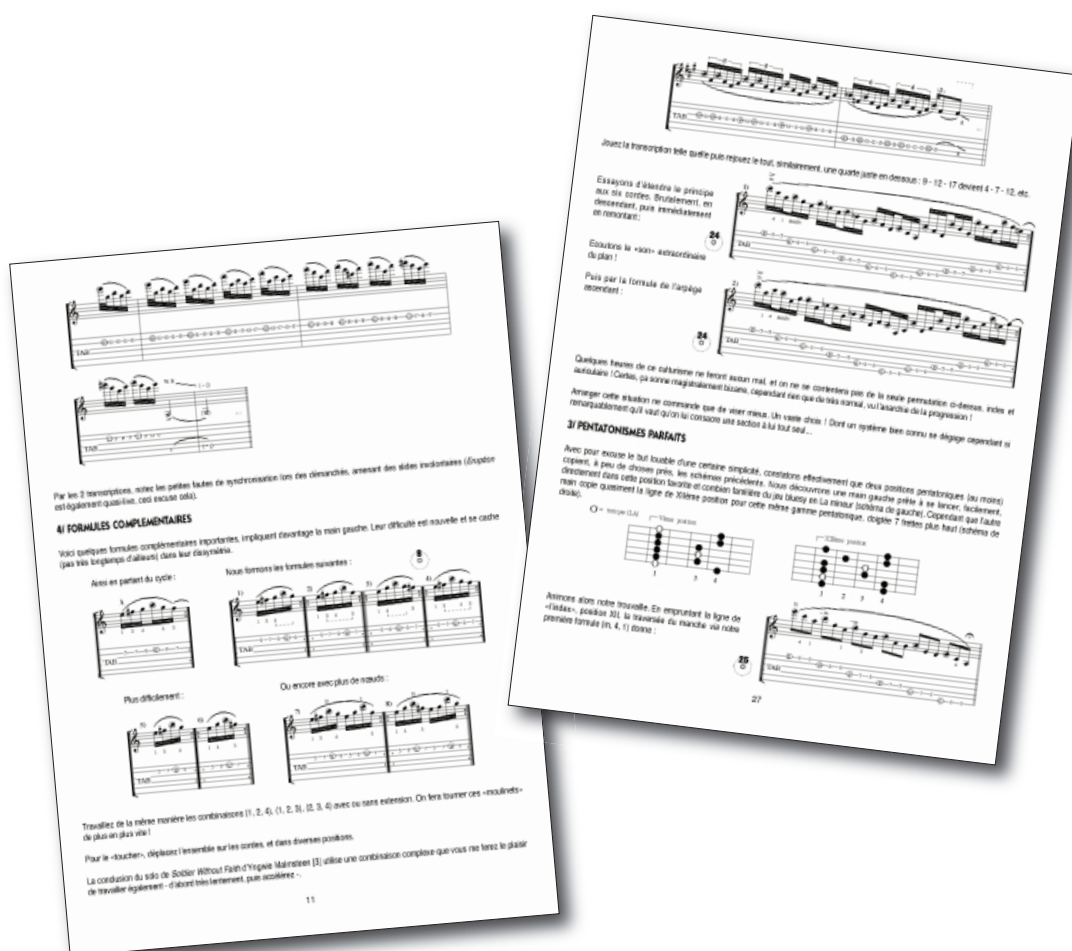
Par les 2 transcriptions, notez les petites fautes de synchronisation lors des démanchés, amenant des slides involontaires (Eruption est également quasi-live, ceci excuse cela).

4/ FORMULES COMPLEMENTAIRES

Voici quelques formules complémentaires importantes, impliquant davantage la main gauche. Leur difficulté est nouvelle et se cache (pas très longtemps d'ailleurs) dans leur dissymétrie.

Ainsi en partant du cycle :

Nous formons les formules suivantes :

Plus difficilement :

Ou encore avec plus de nœuds :

Travaillez de la même manière les combinaisons (1, 2, 4), (1, 2, 3), (2, 3, 4) avec ou sans extension. On fera tourner ces «moulinets» de plus en plus vite !

Pour le «toucher», déplacez l'ensemble sur les cordes, et dans diverses positions.

La conclusion du solo de Soldier Without Faith d'Yngwie Malmsteen [3] utilise une combinaison complexe que vous me ferez le plaisir de travailler également - d'abord très lentement, puis accélérez -.

11

TAB

Jouez la transcription telle quelle puis rejouez le tout, similairement, une quarte juste en dessous : 9 - 12 - 17 devient 4 - 7 - 12, etc.

Essayons d'étendre le principe aux six cordes. Brutalement, en descendant, puis immédiatement en remontant :

Ecoutons le «son» extraordinaire du plan !

Puis par la formule de l'arpège ascendant :

24

Quelques heures de ce culturisme ne feront aucun mal, et on ne se contentera pas de la seule permutation ci-dessus, index et auriculaire ! Certes, ça sonne magistralement bizarre, cependant rien que de très normal, vu l'asarchie de la progression !

Arranger cette situation ne commande que de viser mieux. Un vaste choix ! Dont un système bien connu se dégage cependant si remarquablement qu'il vaut qu'on lui consacre une section à lui tout seul...

3/ PENTATONISMES PARFAITS

Avec pour excuse le but louable d'une certaine simplicité, constatons effectivement que deux positions pentatoniques (au moins) copient, à peu de choses près, les schémas précédents. Nous découvrons une main gauche prête à se lancer, facilement, directement dans cette position favorite et combien familière du jeu bluesy en La mineur (schéma de gauche). Cependant que l'autre main copie quasiment la ligne de XIIème position pour cette même gamme pentatonique, doigtée 7 frettes plus haut (schéma de droite).

tonique (LA)

Vème position

XIIème position

Animons alors notre trouvaille. En empruntant la ligne de «l'index», position XII, la traversée du manche via notre première formule (m, 4, 1) donne :

25

27